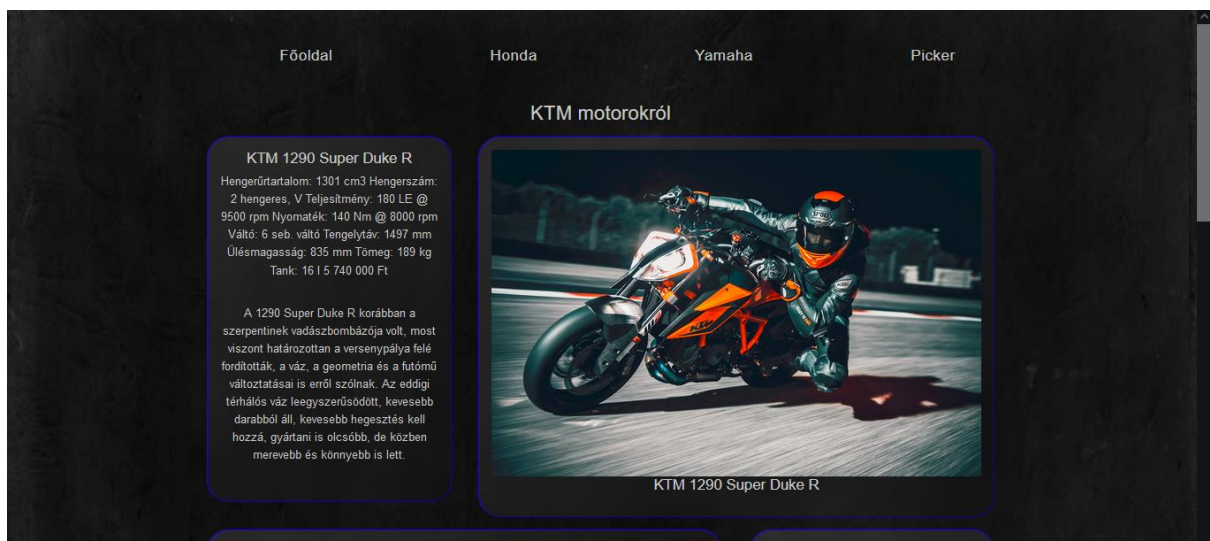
Főoldal Honda Yamaha Picker

KTM motorokról

KTM 1290 Super Duke R

Hengerűrtartalom: 1301 cm3 Hengerszám: 2 hengeres, V Teljesítmény: 180 LE @ 9500 rpm Nyomaték: 140 Nm @ 8000 rpm Váltó: 6 seb. váltó Tengelytáv: 1497 mm Ülésmagasság: 835 mm Tömeg: 189 kg Tank: 16 l 5 740 000 Ft

A 1290 Super Duke R korábban a szerpentinek vadászbombázója volt, most viszont határozottan a versenypálya felé fordították, a váz, a geometria és a futómű változtatásai is erről szólnak. Az eddigi térhálós váz leegyszerűsödött, kevesebb darabból áll, kevesebb hegesztés kell hozzá, gyártani is olcsóbb, de közben merevebb és könnyebb is lett.

KTM 1290 Super Duke R